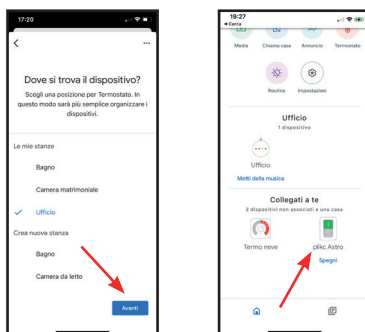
17:20

<

...

Dove si trova il dispositivo?

Scegli una posizione per Termostato. In questo modo sarà più semplice organizzare i dispositivi.

Le mie stanze

Bagno

Camera matrimoniale

✓ Ufficio

Crea nuova stanza

Bagno

Camera da letto

Avanti

19:27

◂ Cerca

Media Chiama casa Annuncio Termostato

Routine Impostazioni

Ufficio

1 dispositivo

Ufficio

Metti della musica

Collegati a te

2 dispositivi non associati a una casa

Termo neve

plikc Astro

Spegni